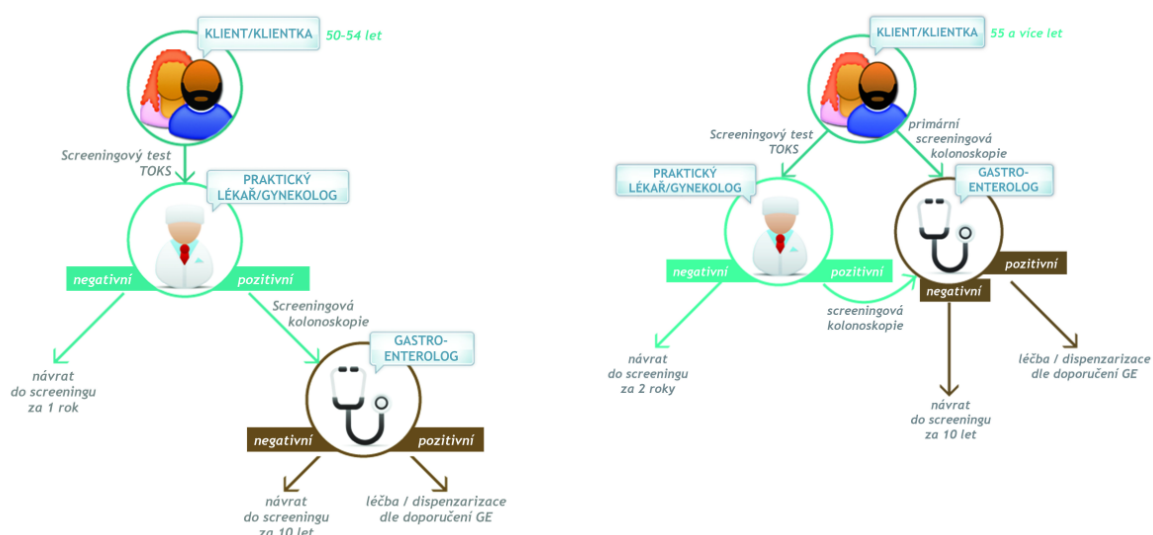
KLIENT/KLIENTKA 50-54 let

Screeningový test TOKS

PRAKTICKÝ LÉKAŘ/GYNEKOLOG

negativní pozitivní

Screeningová kolonoskopie

návrat do screeningu za 1 rok

GASTRO-ENTEROLOG

negativní pozitivní

návrat do screeningu za 10 let

léčba / dispenzarizace dle doporučení GE

KLIENT/KLIENTKA 55 a více let

Screeningový test TOKS

primární screeningová kolonoskopie

PRAKTICKÝ LÉKAŘ/GYNEKOLOG

GASTRO-ENTEROLOG

negativní pozitivní

pozitivní

negativní

screeningová kolonoskopie

návrat do screeningu za 2 roky

léčba / dispenzarizace dle doporučení GE

návrat do screeningu za 10 let